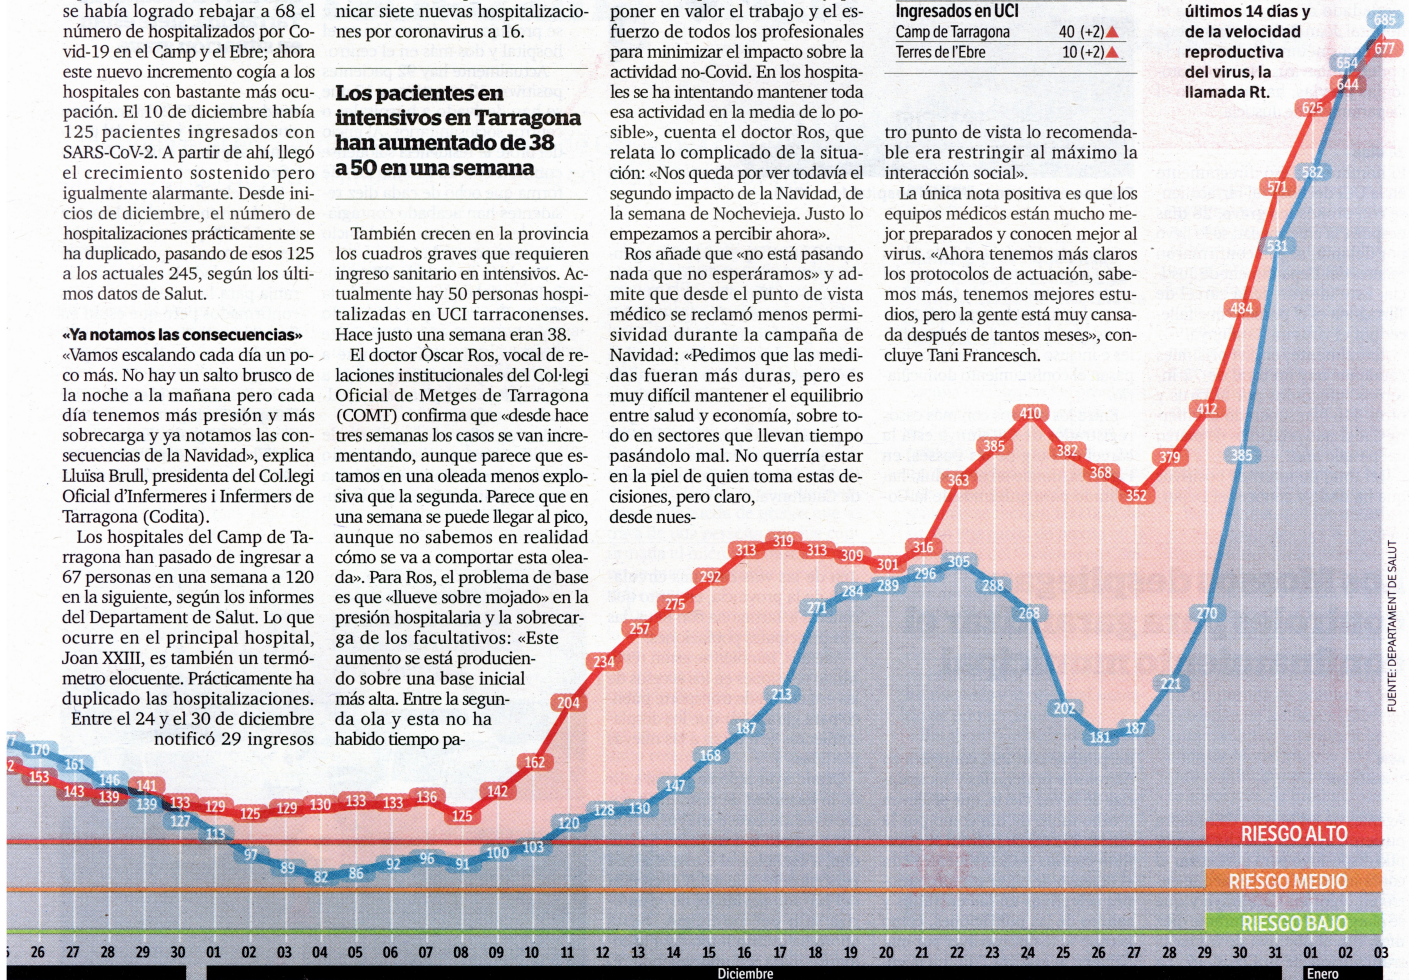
se había logrado rebajar a 68 el número de hospitalizados por Covid-19 en el Camp y el Ebre; ahora este nuevo incremento cogía a los hospitales con bastante más ocupación. El 10 de diciembre había 125 pacientes ingresados con SARS-CoV-2. A partir de ahí, llegó el crecimiento sostenido pero igualmente alarmante. Desde inicios de diciembre, el número de hospitalizaciones prácticamente se ha duplicado, pasando de esos 125 a los actuales 245, según los últimos datos de Salut.

«Ya notamos las consecuencias»
«Vamos escalando cada día un poco más. No hay un salto brusco de la noche a la mañana pero cada día tenemos más presión y más sobrecarga y ya notamos las consecuencias de la Navidad», explica Lluïsa Brull, presidenta del Col.legi Oficial d'Infermeres i Infermers de Tarragona (Codita).

Los hospitales del Camp de Tarragona han pasado de ingresar a 67 personas en una semana a 120 en la siguiente, según los informes del Department de Salut. Lo que ocurre en el principal hospital, Joan XXIII, es también un termómetro elocuente. Prácticamente ha duplicado las hospitalizaciones. Entre el 24 y el 30 de diciembre notificó 29 ingresos

nicar siete nuevas hospitalizaciones por coronavirus a 16.

Los pacientes en intensivos en Tarragona han aumentado de 38 a 50 en una semana

También crecen en la provincia los cuadros graves que requieren ingreso sanitario en intensivos. Actualmente hay 50 personas hospitalizadas en UCI tarraconenses. Hace justo una semana eran 38.

El doctor Òscar Ros, vocal de relaciones institucionales del Col·legi Oficial de Metges de Tarragona (COMT) confirma que «desde hace tres semanas los casos se van incrementando, aunque parece que estamos en una oleada menos explosiva que la segunda. Parece que en una semana se puede llegar al pico, aunque no sabemos en realidad cómo se va a comportar esta oleada». Para Ros, el problema de base es que «llueve sobre mojado» en la presión hospitalaria y la sobrecarga de los facultativos: «Este aumento se está produciendo sobre una base inicial más alta. Entre la segunda ola y esta no ha habido tiempo pa-

poner en valor el trabajo y el esfuerzo de todos los profesionales para minimizar el impacto sobre la actividad no-Covid. En los hospitales se ha intentando mantener toda esa actividad en la media de lo posible», cuenta el doctor Ros, que relata lo complicado de la situación: «Nos queda por ver todavía el segundo impacto de la Navidad, de la semana de Nochevieja. Justo lo empezamos a percibir ahora».

Ros añade que «no está pasando nada que no esperáramos» y admite que desde el punto de vista médico se reclamó menos permisividad durante la campaña de Navidad: «Pedimos que las medidas fueran más duras, pero es muy difícil mantener el equilibrio entre salud y economía, sobre todo en sectores que llevan tiempo pasándolo mal. No querría estar en la piel de quien toma estas decisiones, pero claro, desde nues-

Ingresados en UCI
| | |
|---|---|
| Camp de Tarragona | 40 (+2)▲ |
| Terres de l'Ebre | 10 (+2)▲ |

tro punto de vista lo recomendable era restringir al máximo la interacción social».

La única nota positiva es que los equipos médicos están mucho mejor preparados y conocen mejor al virus. «Ahora tenemos más claros los protocolos de actuación, sabemos más, tenemos mejores estudios, pero la gente está muy cansada después de tantos meses», concluye Tani Francesch.

últimos 14 días y de la velocidad reproductiva del virus, la llamada Rt.

685 677 654 644 625 582 571 531 484 412 385 410 385 382 368 363 352 379 270 221 305 296 288 268 202 181 187 316 301 309 313 319 313 292 275 257 234 204 162 142 125 136 133 133 130 129 125 129 133 141 146 139 143 153 161 170 213 187 168 147 130 128 120 103 100 91 96 92 86 82 89 97 113 127 139 271 284 289

RIESGO ALTO
RIESGO MEDIO
RIESGO BAJO

26 27 28 29 30 01 02 03 04 05 06 07 08 09 10 11 12 13 14 15 16 17 18 19 20 21 22 23 24 25 26 27 28 29 30 31 01 02 03
Diciembre
Enero

FUENTE: DEPARTAMENT DE SALUT